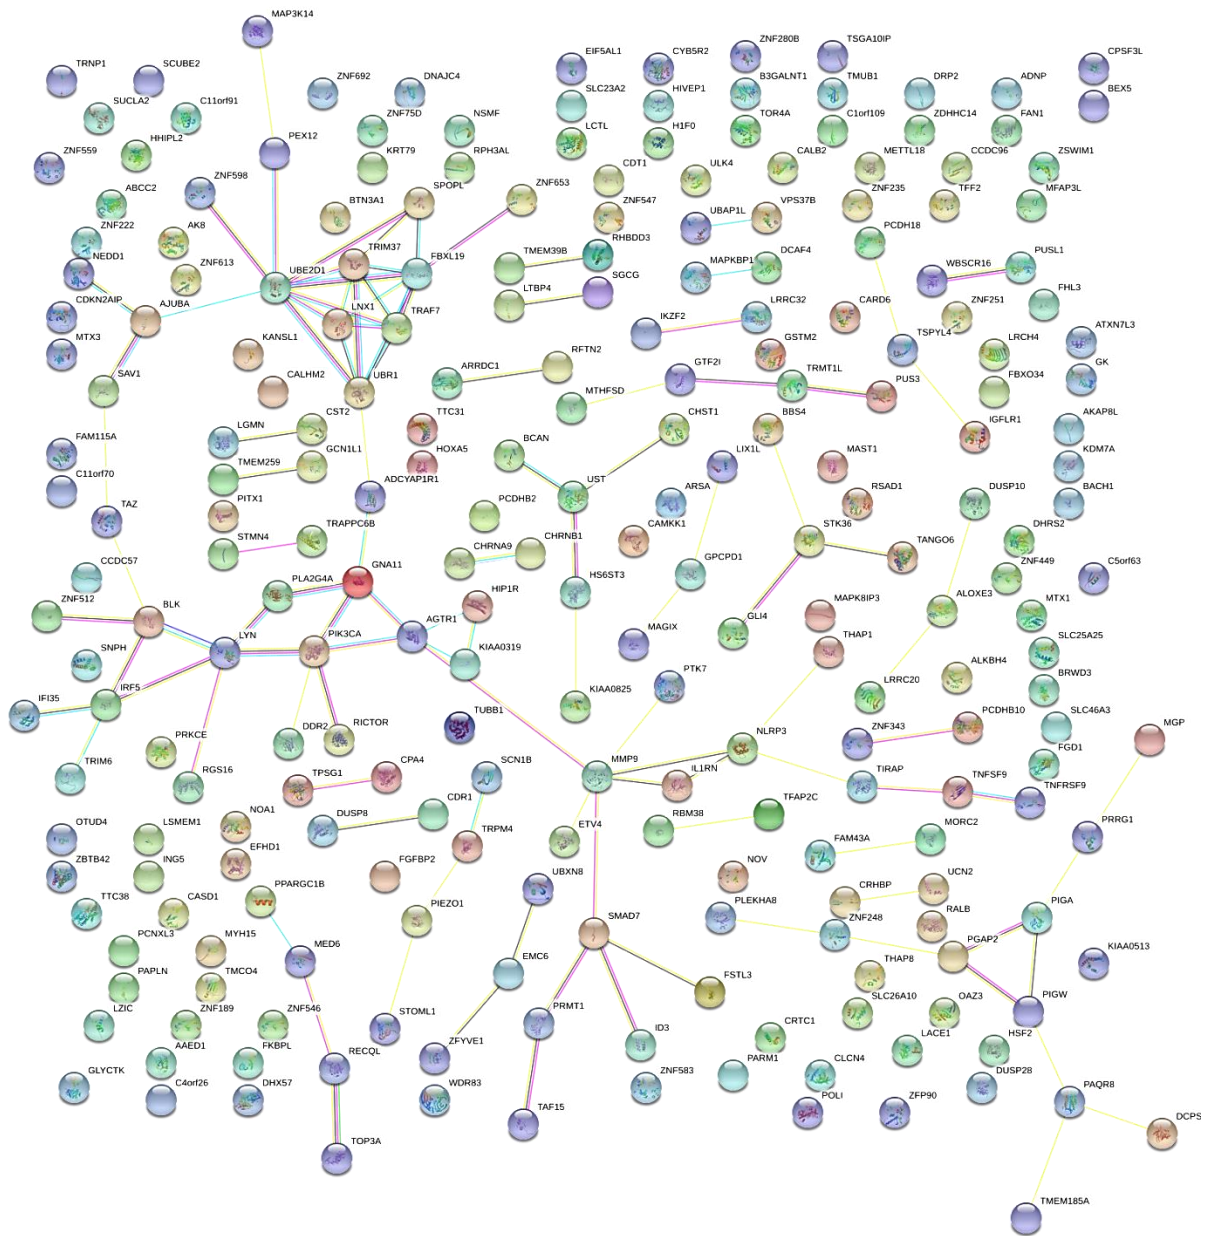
MAP3K14
TRNP1
SCUBE2
ZNF692
DNAJC4
EIF5AL1
CYB5R2
ZNF280B
TSGA10IP
CPSF3L
SUCLA2
C11orf91
ZNF75D
NSMF
SLC23A2
HIVEP1
B3GALNT1
TMUB1
DRP2
ADNP
BEX5
HHIPL2
PEX12
KRT79
RPH3AL
LCTL
H1F0
TOR4A
C1orf109
ZDHHC14
FAN1
ZNF559
ZNF598
CDT1
ULK4
CALB2
METTL18
CCDC96
ZSWIM1
ABCC2
BTN3A1
SPOPL
ZNF653
ZNF235
TFF2
MFAP3L
ZNF222
AK8
ZNF547
UBAP1L
VPS37B
NEDD1
ZNF613
TRIM37
RHBDD3
PCDH18
TMEM39B
SGCG
DCAF4
PUSL1
UBE2D1
FBXL19
MAPKBP1
WBSCR16
CDKN2AIP
AJUBA
LNX1
LTBP4
ZNF251
FHL3
TRAF7
LRRC32
CARD6
MTX3
IKZF2
ATXN7L3
KANSL1
GSTM2
TSPYL4
LRCH4
SAV1
CALHM2
UBR1
RFTN2
GTF2I
GK
ARRDC1
TRMT1L
PUS3
FBXO34
MTHFSD
FAM115A
CST2
TTC31
CHST1
BBS4
IGFLR1
AKAP8L
LGMN
GCN1L1
HOXA5
BCAN
LIX1L
MAST1
KDM7A
C11orf70
TMEM259
ADCYAP1R1
UST
RSAD1
DUSP10
BACH1
TAZ
PITX1
ARSA
PCDHB2
STK36
DHRS2
TRAPPC6B
CAMKK1
TANGO6
STMN4
CHRNA9
CHRNB1
ZNF449
C5orf63
CCDC57
GNA11
HS6ST3
GPCPD1
ALOXE3
MTX1
ZNF512
PLA2G4A
MAPK8IP3
BLK
HIP1R
SLC25A25
LYN
PIK3CA
AGTR1
GLI4
THAP1
SNPH
MAGIX
KIAA0319
ALKBH4
BRWD3
IRF5
PTK7
LRRC20
IFI35
KIAA0825
SLC46A3
TUBB1
PCDHB10
MGP
DDR2
RICTOR
NLRP3
PRKCE
ZNF343
FGD1
TRIM6
SCN1B
MMP9
IL1RN
TIRAP
TNFSF9
RGS16
TPSG1
CPA4
TFAP2C
TNFRSF9
OTUD4
LSMEM1
NOA1
CDR1
RBM38
PRRG1
DUSP8
ETV4
MORC2
TRPM4
FAM43A
EFHD1
ZBTB42
ING5
FGFBP2
NOV
UCN2
UBXN8
CRHBP
TTC38
CASD1
PPARGC1B
PLEKHA8
PIGA
PIEZO1
RALB
ZNF248
PCNXL3
MYH15
SMAD7
KIAA0513
MED6
PGAP2
PAPLN
TMCO4
EMC6
THAP8
FSTL3
ZNF189
OAZ3
LZIC
ZNF546
SLC26A10
PIGW
STOML1
PRMT1
AAED1
FKBPL
CRTC1
LACE1
HSF2
RECQL
ZFYVE1
ID3
PARM1
CLCN4
GLYCTK
ZNF583
DUSP28
C4orf26
DHX57
WDR83
POLI
ZFP90
PAQR8
DCPS
TAF15
TOP3A
TMEM185A